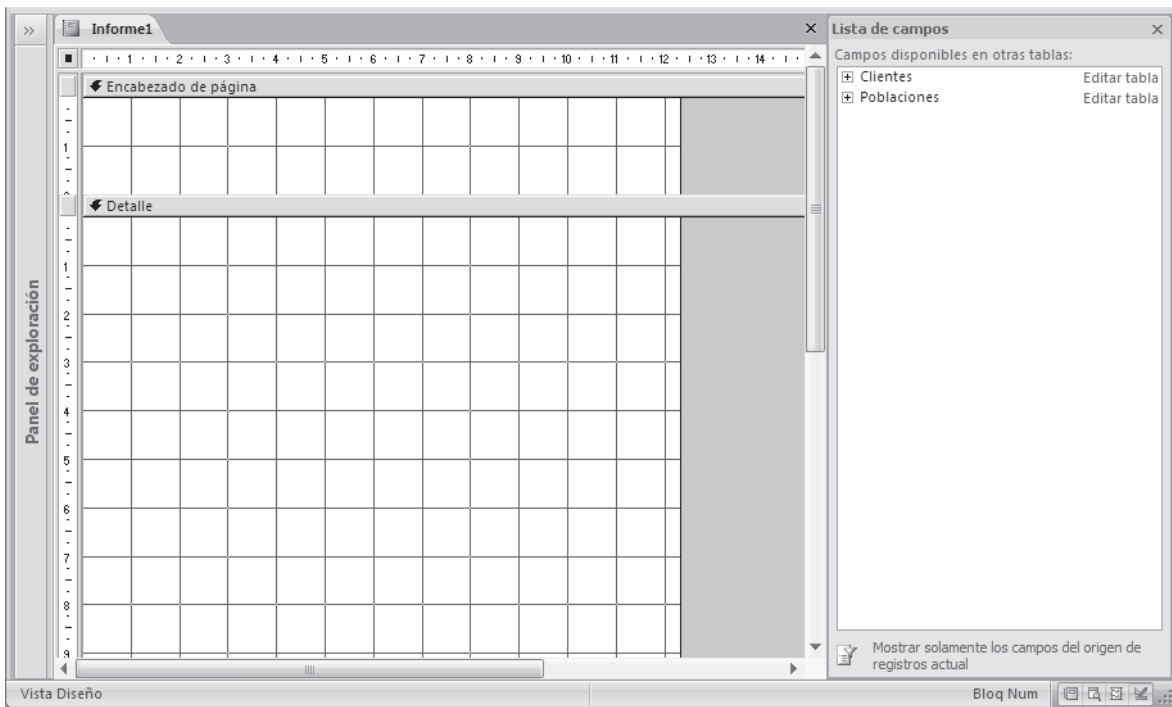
»

Informe1

×

Lista de campos

×

Campos disponibles en otras tablas:

Clientes Editar tabla

Poblaciones Editar tabla

· 1 · 2 · 3 · 4 · 5 · 6 · 7 · 8 · 9 · 10 · 11 · 12 · 13 · 14 ·

Encabezado de página

Detalle

1 2 3 4 5 6 7 8 9

Panel de exploración

Mostrar solamente los campos del origen de registros actual

Vista Diseño

Bloq Num